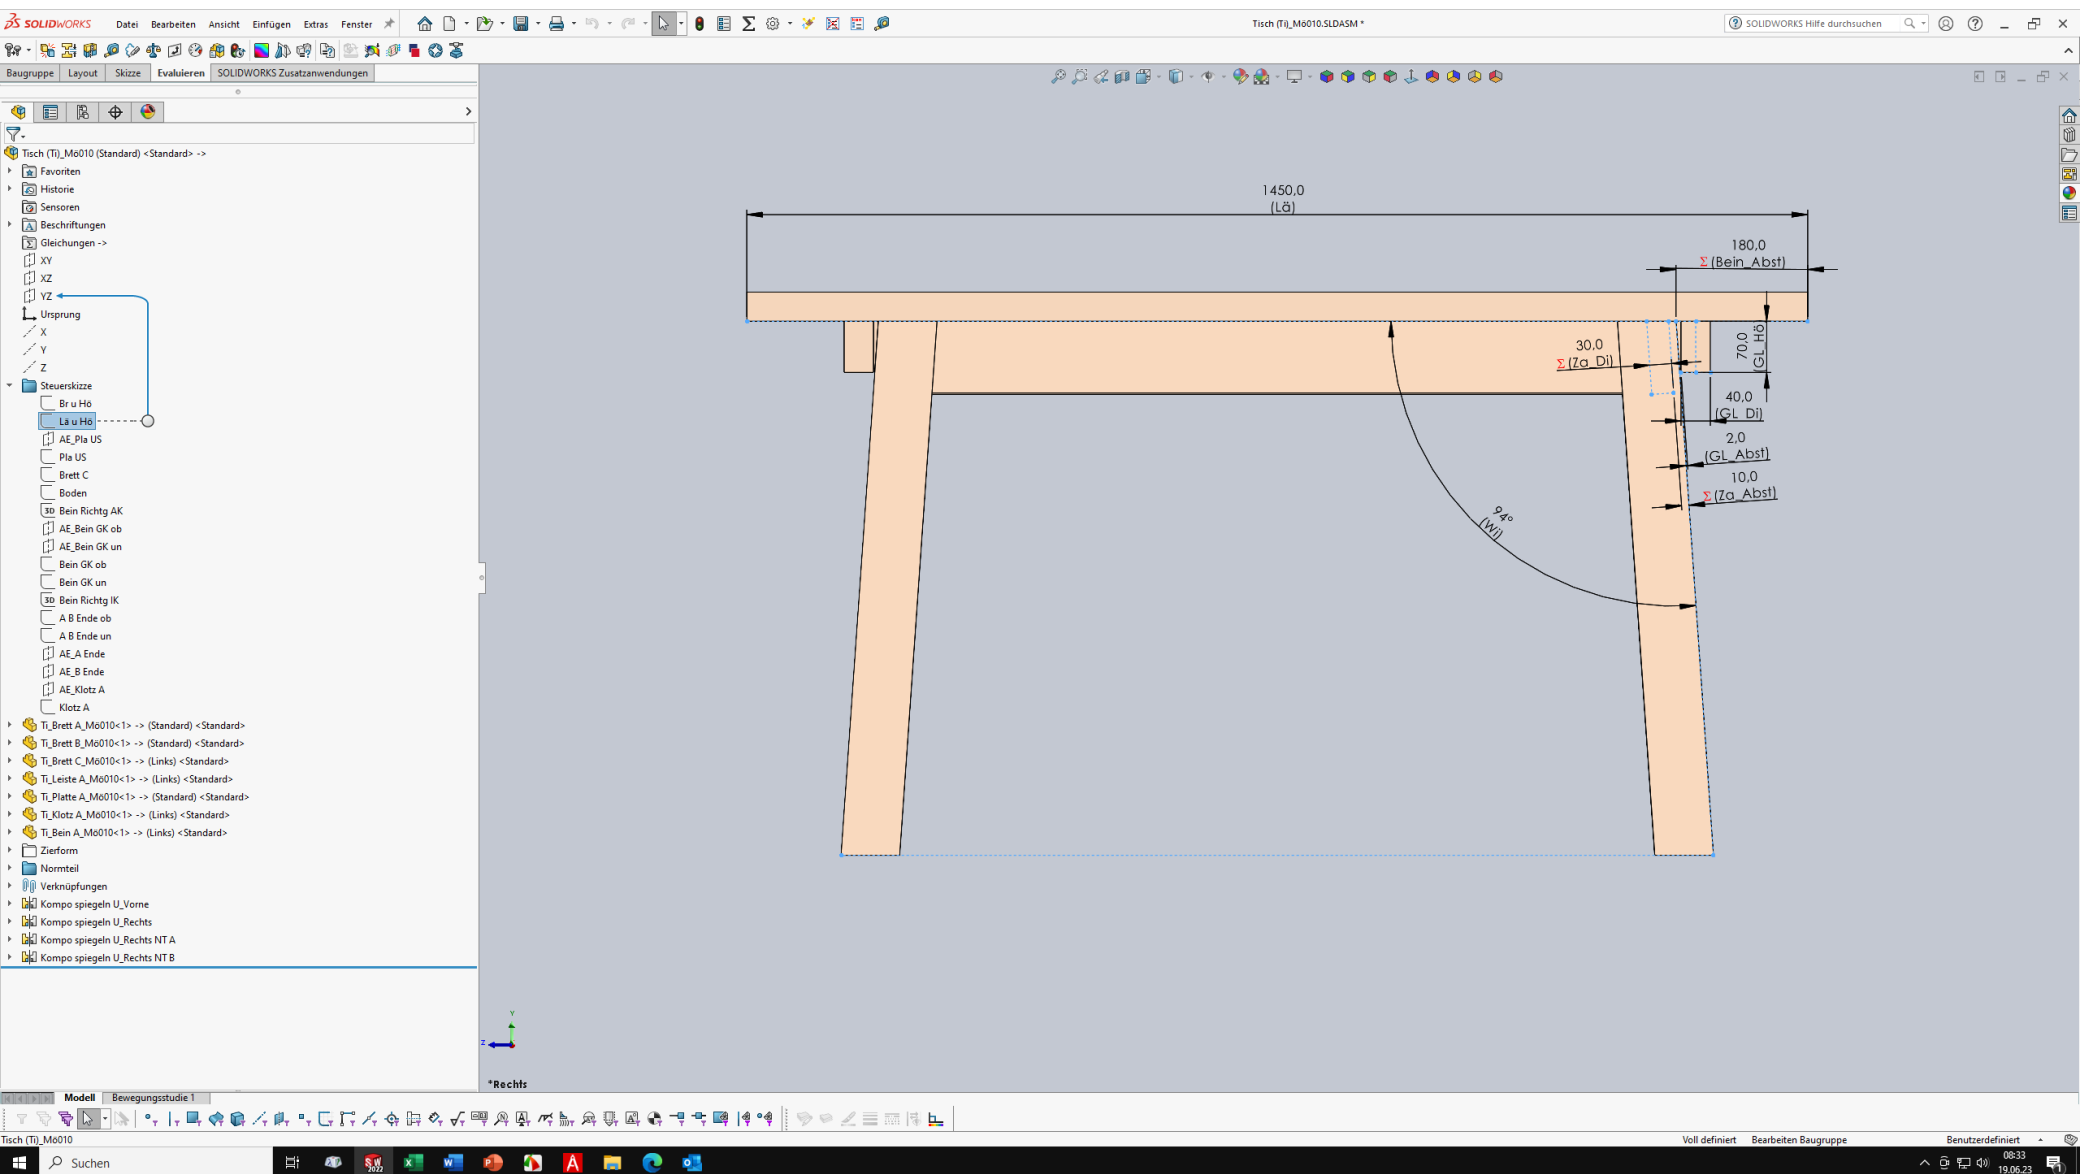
SOLIDWORKS Datei Bearbeiten Ansicht Einfügen Extras Fenster

Tisch (Ti)_Mö010.SLDASM *

SOLIDWORKS Hilfe durchsuchen

Baugruppe Layout Skizze Evaluieren SOLIDWORKS Zusatzanwendungen

Tisch (Ti)_Mö010 (Standard) <Standard> ->
Favoriten
Historie
Sensoren
Beschriftungen
Gleichungen ->
XY
XZ
YZ
Ursprung
X
Y
Z
Steuerskizze
Br u Hö
Lä u Hö
AE_Pla US
Pla US
Brett C
Boden
Bein Richtg AK
AE_Bein GK ob
AE_Bein GK un
Bein GK ob
Bein GK un
Bein Richtg IK
A B Ende ob
A B Ende un
AE_A Ende
AE_B Ende
AE_Klotz A
Klotz A
Ti_Brett A_Mö010<1> -> (Standard) <Standard>
Ti_Brett B_Mö010<1> -> (Standard) <Standard>
Ti_Brett C_Mö010<1> -> (Links) <Standard>
Ti_Leiste A_Mö010<1> -> (Links) <Standard>
Ti_Platte A_Mö010<1> -> (Standard) <Standard>
Ti_Klotz A_Mö010<1> -> (Links) <Standard>
Ti_Bein A_Mö010<1> -> (Links) <Standard>
Zierform
Normteil
Verknüpfungen
Kompo spiegeln U_Vorne
Kompo spiegeln U_Rechts
Kompo spiegeln U_Rechts NT A
Kompo spiegeln U_Rechts NT B

1450,0
(Lä)
180,0
Σ (Bein_Abst)
30,0
Σ (Za_Di)
70,0
(GL_Hö)
40,0
(GL_Di)
2,0
(GL_Abst)
10,0
Σ (Za_Abst)
94°
(Wi)

*Rechts

Modell Bewegungsstudie 1

Tisch (Ti)_Mö010
Voll definiert Bearbeiten Baugruppe Benutzerdefiniert

Suchen
08:33
19.06.23